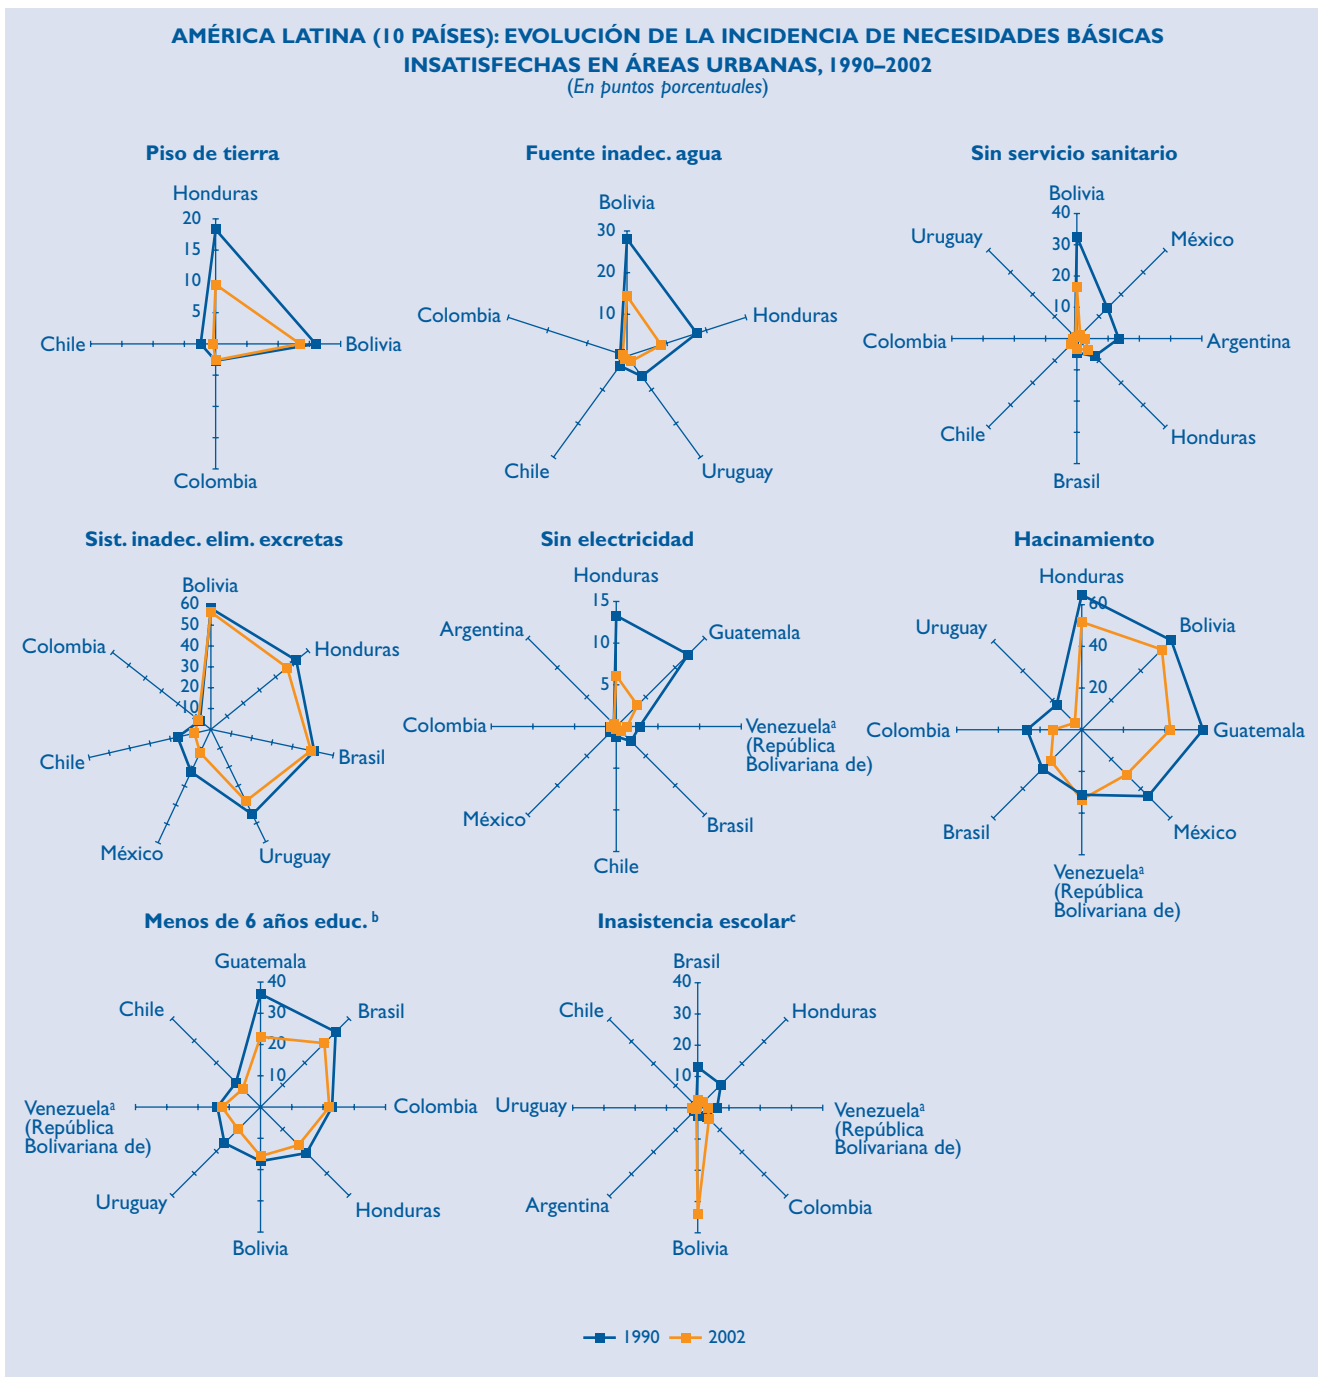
AMÉRICA LATINA (10 PAÍSES): EVOLUCIÓN DE LA INCIDENCIA DE NECESIDADES BÁSICAS INSATISFECHAS EN ÁREAS URBANAS, 1990–2002
(En puntos porcentuales)

Piso de tierra
Honduras
20
15
10
5
Chile
Bolivia
Colombia

Fuente inadec. agua
Bolivia
30
20
10
Colombia
Honduras
Chile
Uruguay

Sin servicio sanitario
Bolivia
40
30
20
10
Uruguay
México
Colombia
Argentina
Chile
Honduras
Brasil

Sist. inadec. elim. excretas
Bolivia
60
50
40
30
20
10
Colombia
Honduras
Chile
Brasil
México
Uruguay

Sin electricidad
Honduras
15
10
5
Argentina
Guatemala
Colombia
Venezuela$^a$ (República Bolivariana de)
México
Brasil
Chile

Hacinamiento
Honduras
60
40
20
Uruguay
Bolivia
Colombia
Guatemala
Brasil
México
Venezuela$^a$ (República Bolivariana de)

Menos de 6 años educ. $^b$
Guatemala
40
30
20
10
Chile
Brasil
Venezuela$^a$ (República Bolivariana de)
Colombia
Uruguay
Honduras
Bolivia

Inasistencia escolar$^c$
Brasil
40
30
20
10
Chile
Honduras
Uruguay
Venezuela$^a$ (República Bolivariana de)
Argentina
Colombia
Bolivia

1990 2002